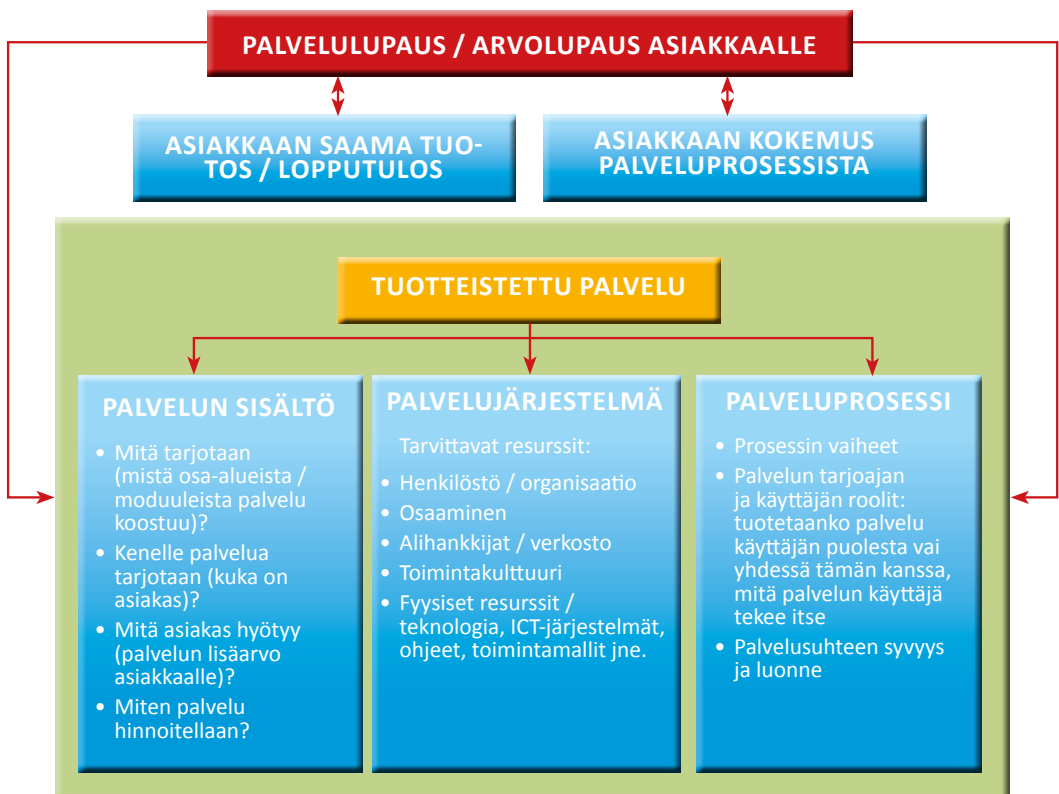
PALVELULUPAUS / ARVOLUPAUS ASIAKKAALLE

ASIAKKAAN SAAMA TUOTOS / LOPPUTULOS

ASIAKKAAN KOKEMUS PALVELUPROSESSISTA

TUOTTEISTETTU PALVELU

PALVELUN SISÄLTÖ

- Mitä tarjotaan (mistä osa-alueista / moduuleista palvelu koostuu)?
- Kenelle palvelua tarjotaan (kuka on asiakas)?
- Mitä asiakas hyötyy (palvelun lisäarvo asiakkaalle)?
- Miten palvelu hinnoitellaan?

PALVELUJÄRJESTELMÄ

Tarvittavat resurssit:

- Henkilöstö / organisaatio
- Osaaminen
- Alihankkijat / verkosto
- Toimintakulttuuri
- Fyysiset resurssit / teknologia, ICT-järjestelmät, ohjeet, toimintamallit jne.

PALVELUPROSESSI

- Prosessin vaiheet
- Palvelun tarjoajan ja käyttäjän roolit: tuotetaanko palvelu käyttäjän puolesta vai yhdessä tämän kanssa, mitä palvelun käyttäjä tekee itse
- Palvelusuhteen syvyys ja luonne